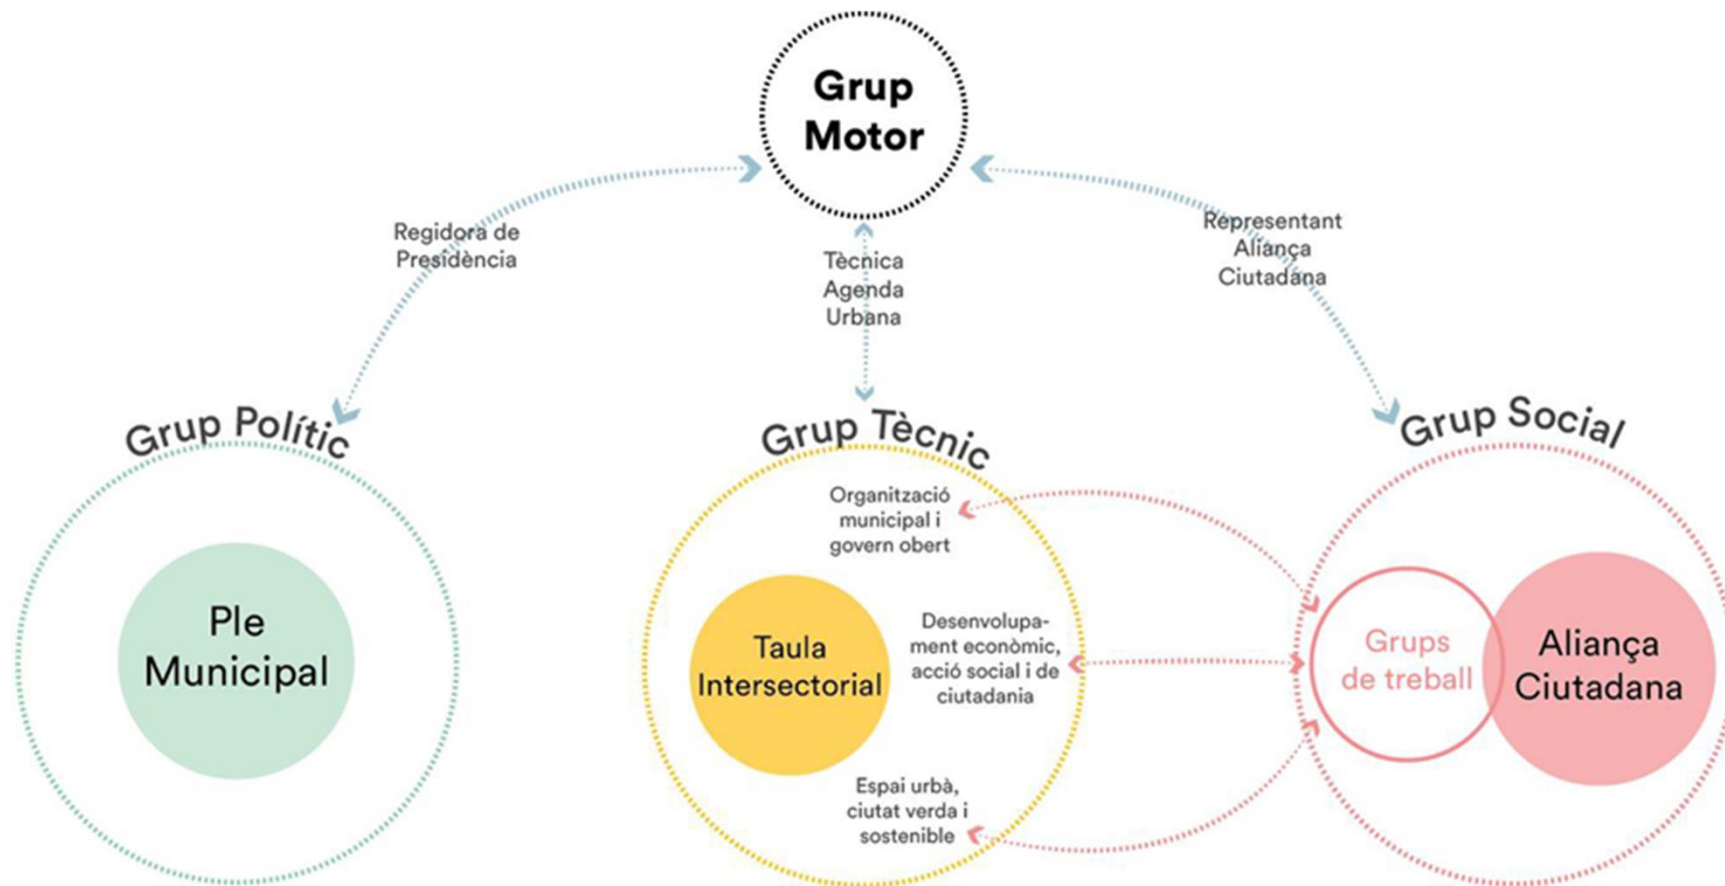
Grup Motor

Regidora de Presidència

Tècnica Agenda Urbana

Representant Aliança Ciutadana

Grup Polític

Ple Municipal

Grup Tècnic

Organització municipal i govern obert

Taula Intersectorial

Desenvolupament econòmic, acció social i de ciutadania

Espai urbà, ciutat verda i sostenible

Grup Social

Grups de treball

Aliança Ciutadana